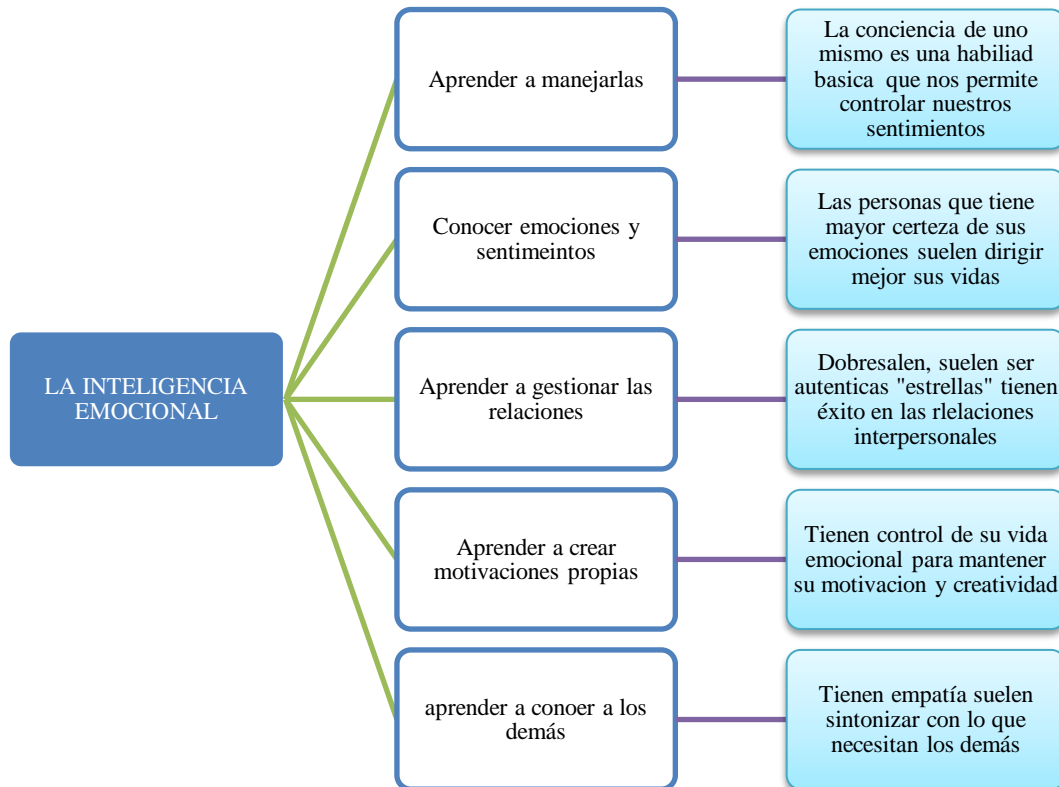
LA INTELIGENCIA EMOCIONAL

Aprender a manejarlas

La conciencia de uno mismo es una habiliad basica que nos permite controlar nuestros sentimientos

Conocer emociones y sentimeintos

Las personas que tiene mayor certeza de sus emociones suelen dirigir mejor sus vidas

Aprender a gestionar las relaciones

Dobresalen, suelen ser autenticas "estrellas" tienen éxito en las rlelaciones interpersonales

Aprender a crear motivaciones propias

Tienen control de su vida emocional para mantener su motivacion y creatividad

aprender a conoer a los demás

Tienen empatía suelen sintonizar con lo que necesitan los demás